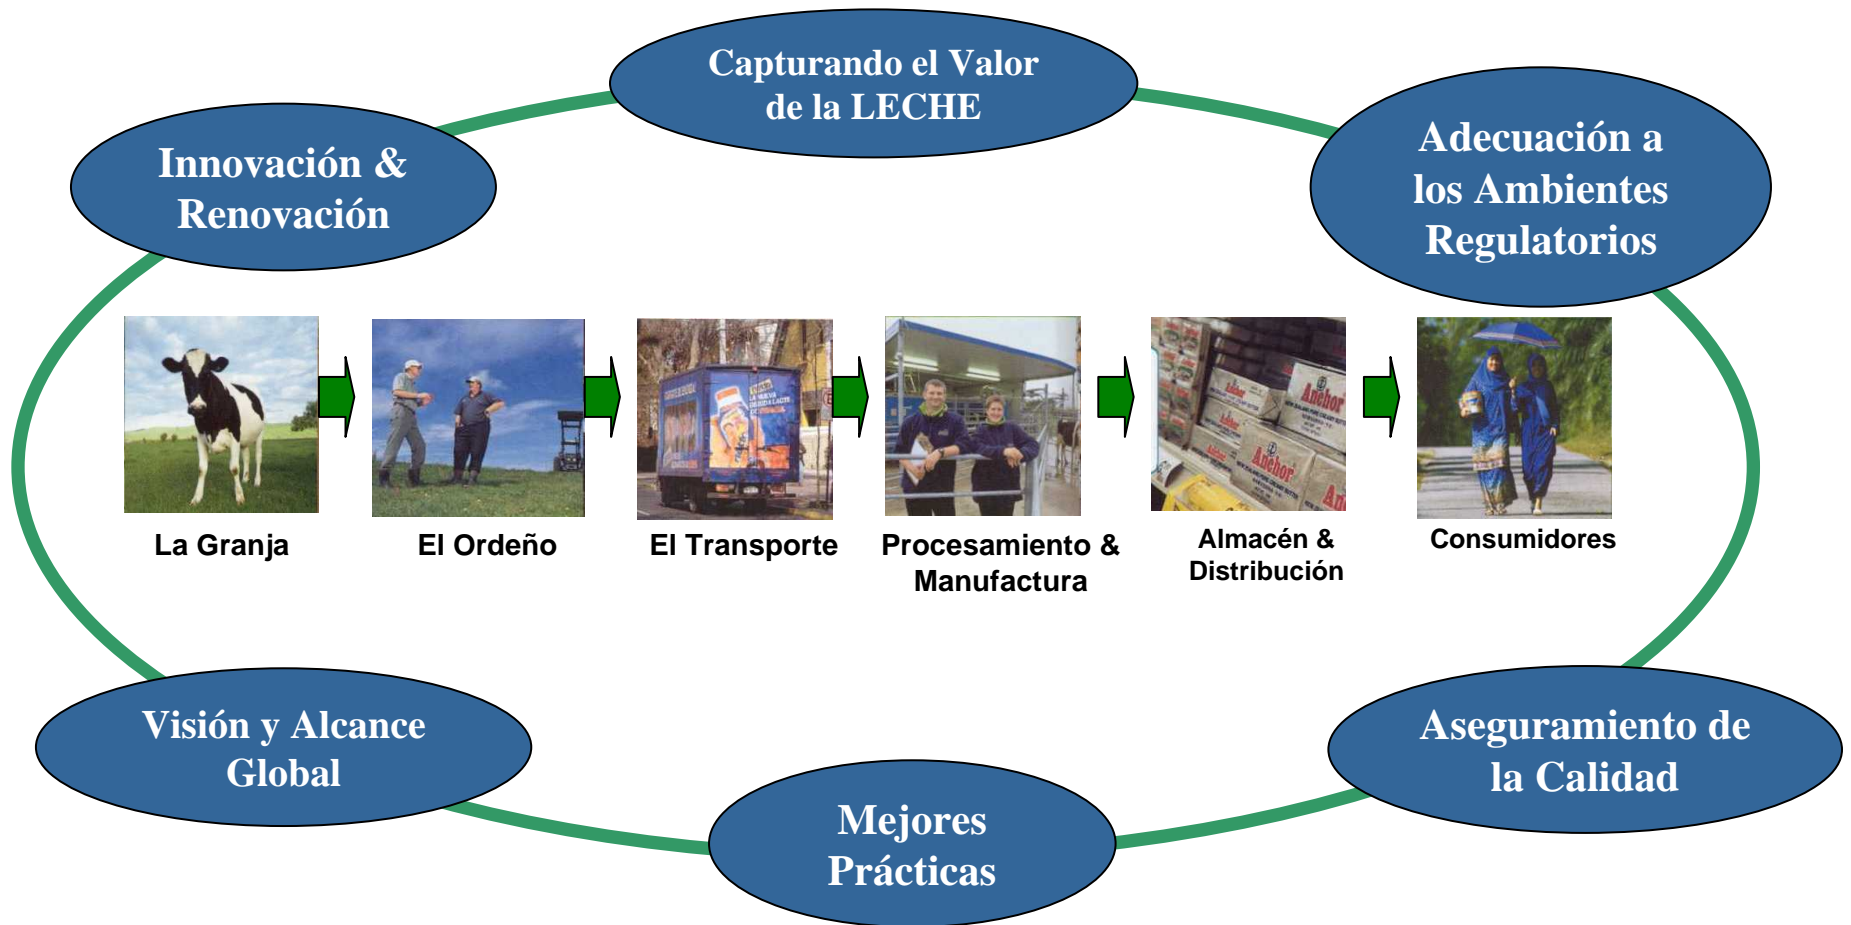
Capturando el Valor de la LECHE

Innovación & Renovación

Adecuación a los Ambientes Regulatorios

La Granja

El Ordeño

El Transporte

Procesamiento & Manufactura

Almacén & Distribución

Consumidores

Visión y Alcance Global

Mejores Prácticas

Aseguramiento de la Calidad